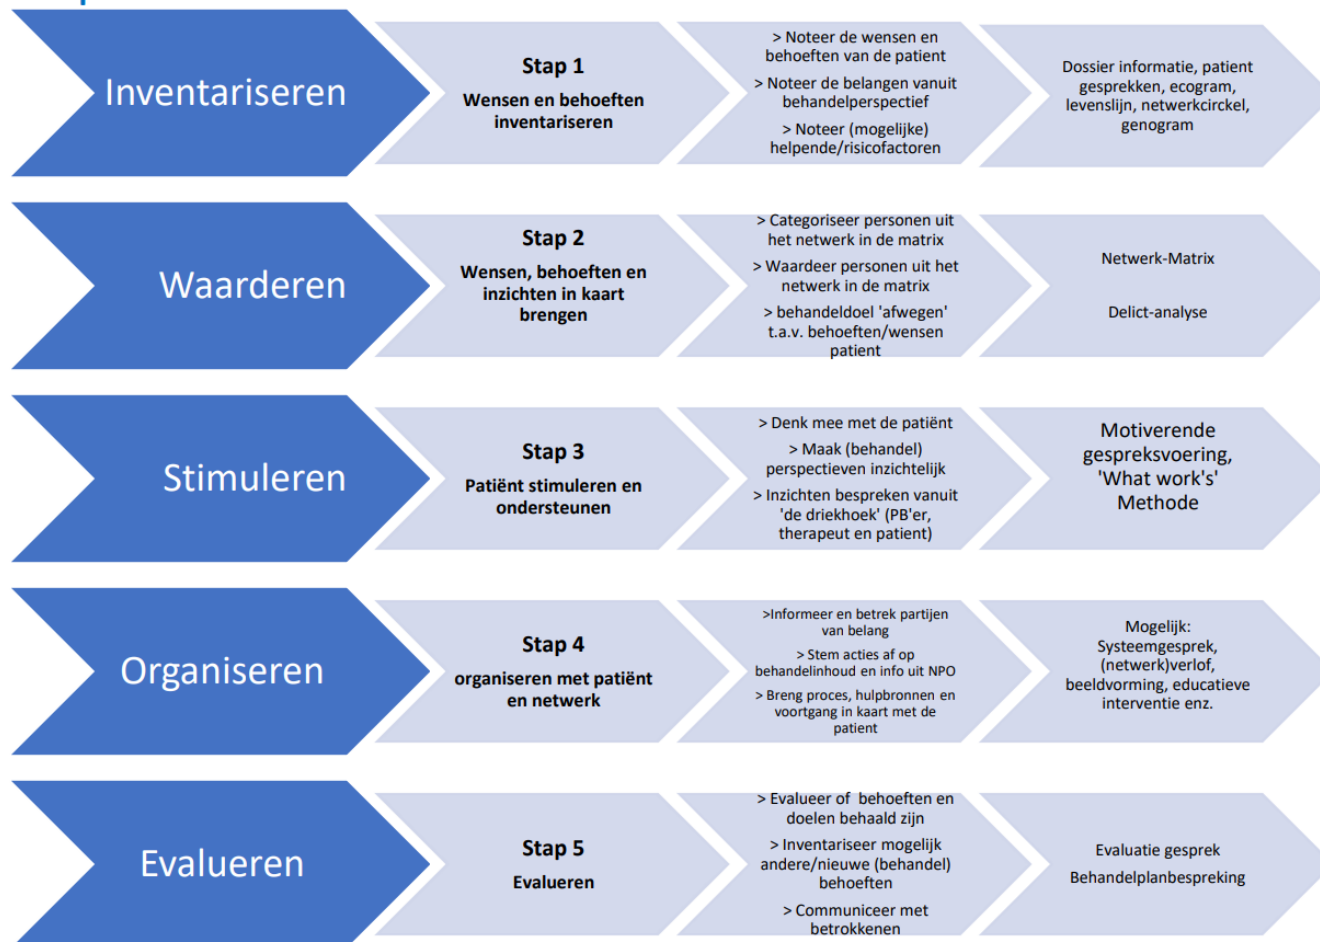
Inventariseren

Stap 1
Wensen en behoeften inventariseren

> Noteer de wensen en behoeften van de patient
> Noteer de belangen vanuit behandelperspectief
> Noteer (mogelijke) helpende/risicofactoren

Dossier informatie, patient gesprekken, ecogram, levenslijn, netwerkcirckel, genogram

Waarderen

Stap 2
Wensen, behoeften en inzichten in kaart brengen

> Categoriseer personen uit het netwerk in de matrix
> Waardeer personen uit het netwerk in de matrix
> behandeldoel 'afwegen' t.a.v. behoeften/wensen patient

Netwerk-Matrix

Delict-analyse

Stimuleren

Stap 3
Patiënt stimuleren en ondersteunen

> Denk mee met de patiënt
> Maak (behandel) perspectieven inzichtelijk
> Inzichten bespreken vanuit 'de driekhoek' (PB'er, therapeut en patient)

Motiverende gespreksvoering, 'What work's' Methode

Organiseren

Stap 4
organiseren met patiënt en netwerk

>Informeer en betrek partijen van belang
> Stem acties af op behandelinhoud en info uit NPO
> Breng proces, hulpbronnen en voortgang in kaart met de patient

Mogelijk: Systeemgesprek, (netwerk)verlof, beeldvorming, educatieve interventie enz.

Evalueren

Stap 5
Evalueren

> Evalueer of behoeften en doelen behaald zijn
> Inventariseer mogelijk andere/nieuwe (behandel) behoeften
> Communiceer met betrokkenen

Evaluatie gesprek
Behandelplanbespreking